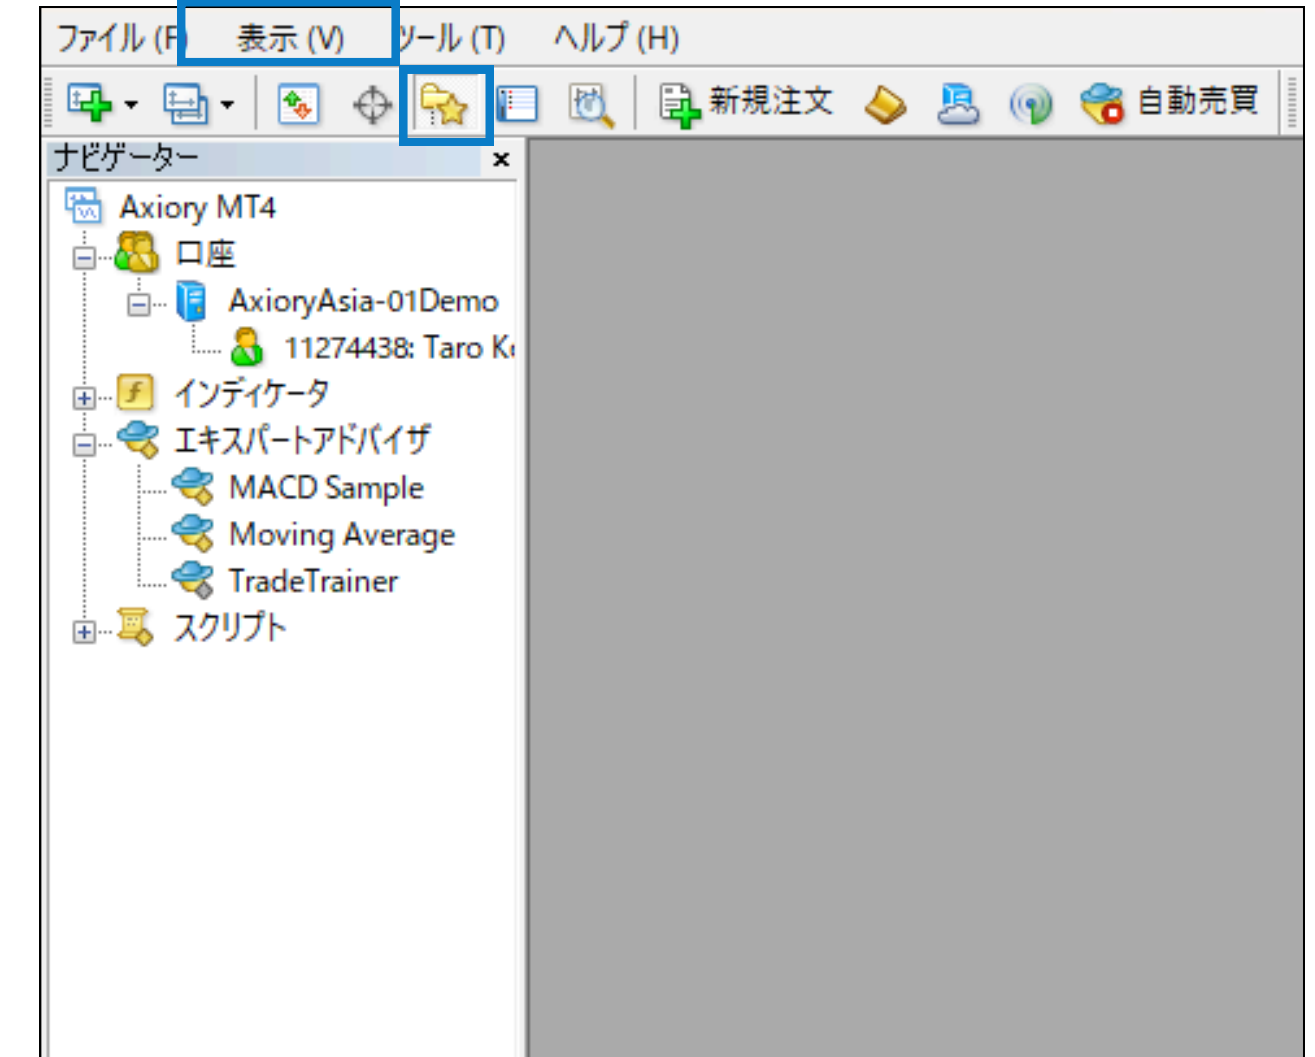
ファイル (F) 表示 (V) ツール (T) ヘルプ (H)

新規注文 自動売買

ナビゲーター ×

Axiory MT4
口座
AxioryAsia-01Demo
11274438: Taro K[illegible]
インディケータ
エキスパートアドバイザ
MACD Sample
Moving Average
TradeTrainer
スクリプト